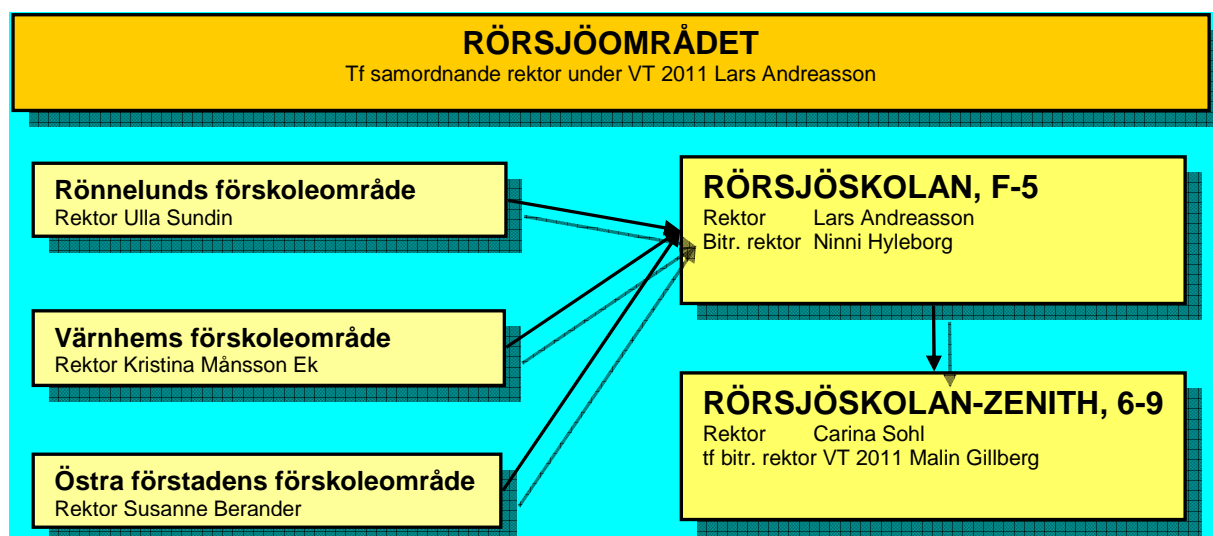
RÖRSJÖOMRÅDET
Tf samordnande rektor under VT 2011 Lars Andreasson

Rönnelunds förskoleområde
Rektor Ulla Sundin

Värnhems förskoleområde
Rektor Kristina Månsson Ek

Östra förstadens förskoleområde
Rektor Susanne Berander

RÖRSJÖSKOLAN, F-5
Rektor Lars Andreasson
Bitr. rektor Ninni Hyleborg

RÖRSJÖSKOLAN-ZENITH, 6-9
Rektor Carina Sohl
tf bitr. rektor VT 2011 Malin Gillberg